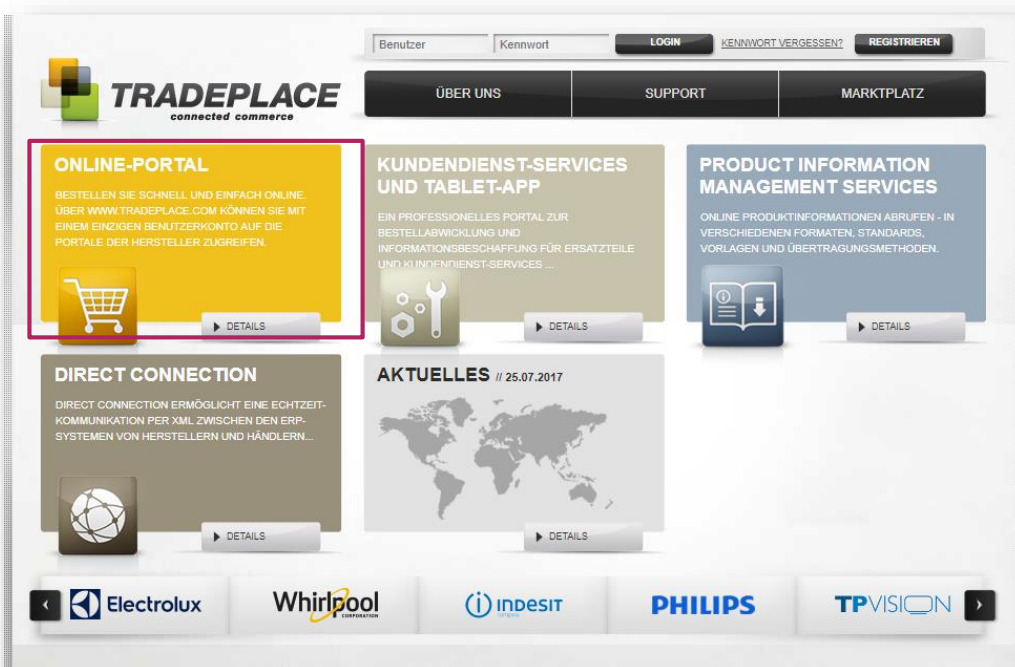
Benutzer Kennwort LOGIN KENNWORT VERGESSEN? REGISTRIEREN

TRADEPLACE
connected commerce

ÜBER UNS SUPPORT MARKTPLATZ

ONLINE-PORTAL

BESTELLEN SIE SCHNELL UND EINFACH ONLINE. ÜBER WWW.TRADEPLACE.COM KÖNNEN SIE MIT EINEM EINZIGEN BENUTZERKONTO AUF DIE PORTALE DER HERSTELLER ZUGREIFEN.

DETAILS

KUNDENDIENST-SERVICES UND TABLET-APP

EIN PROFESSIONELLES PORTAL ZUR BESTELLABWICKLUNG UND INFORMATIONSBESCHAFFUNG FÜR ERSATZTEILE UND KUNDENDIENST-SERVICES ...

DETAILS

PRODUCT INFORMATION MANAGEMENT SERVICES

ONLINE PRODUKTINFORMATIONEN ABRUFEN - IN VERSCHIEDENEN FORMATEN, STANDARDS, VORLAGEN UND ÜBERTRAGUNGSMETHODEN.

DETAILS

DIRECT CONNECTION

DIRECT CONNECTION ERMÖGLICHT EINE ECHTZEIT-KOMMUNIKATION PER XML ZWISCHEN DEN ERP-SYSTEMEN VON HERSTELLERN UND HÄNDLERN...

DETAILS

AKTUELLES // 25.07.2017

DETAILS

Electrolux Whirlpool CORPORATION INDESIT PHILIPS TPVISION